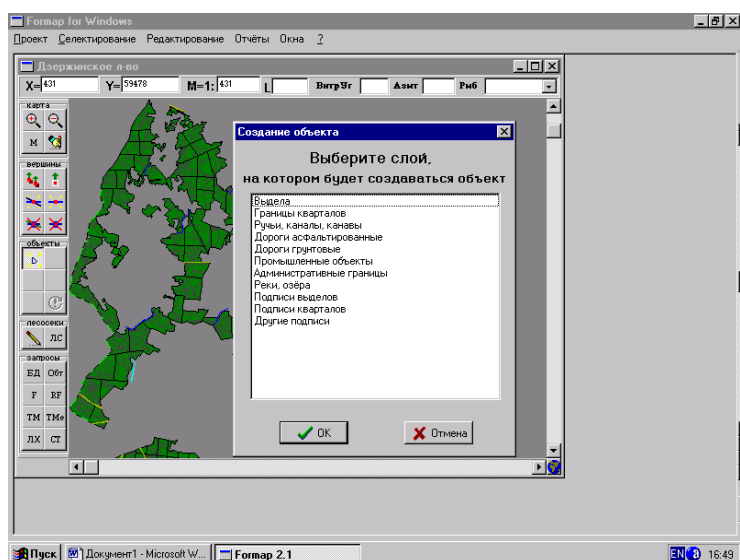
Formap for Windows

Проект Селектирование Редактирование Отчёты Окна ?

Дзержинское л-во

X= 431 Y= 59478 M=1: 431 L Витр Уг Азит Рыб

карта

M

вершины

объекты

лесосеки

ЛС

запросы

БД Обт

F RF

TM TMe

ЛХ СТ

Создание объекта

Выберите слой,

на котором будет создаваться объект

Выдела
Границы кварталов
Ручьи, каналы, канавы
Дороги асфальтированные
Дороги грунтовые
Промышленные объекты
Административные границы
Реки, озёра
Подписи выделов
Подписи кварталов
Другие подписи

OK

Отмена

Пуск Документ1 - Microsoft W... Formap 2.1

EN 16:49